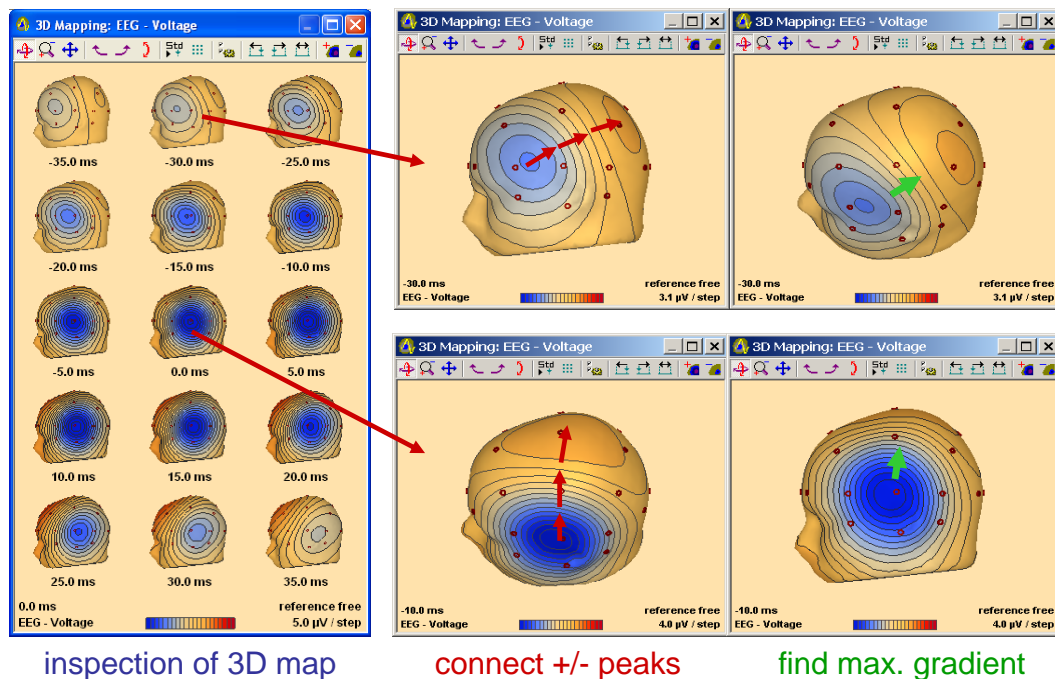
3D Mapping: EEG - Voltage

-35.0 ms
-30.0 ms
-25.0 ms
-20.0 ms
-15.0 ms
-10.0 ms
-5.0 ms
0.0 ms
5.0 ms
10.0 ms
15.0 ms
20.0 ms
25.0 ms
30.0 ms
35.0 ms

0.0 ms
reference free
EEG - Voltage
5.0 µV / step

3D Mapping: EEG - Voltage
-30.0 ms
reference free
EEG - Voltage
3.1 µV / step

3D Mapping: EEG - Voltage
-30.0 ms
reference free
EEG - Voltage
3.1 µV / step

3D Mapping: EEG - Voltage
-10.0 ms
reference free
EEG - Voltage
4.0 µV / step

3D Mapping: EEG - Voltage
-10.0 ms
reference free
EEG - Voltage
4.0 µV / step

inspection of 3D map
connect +/- peaks
find max. gradient